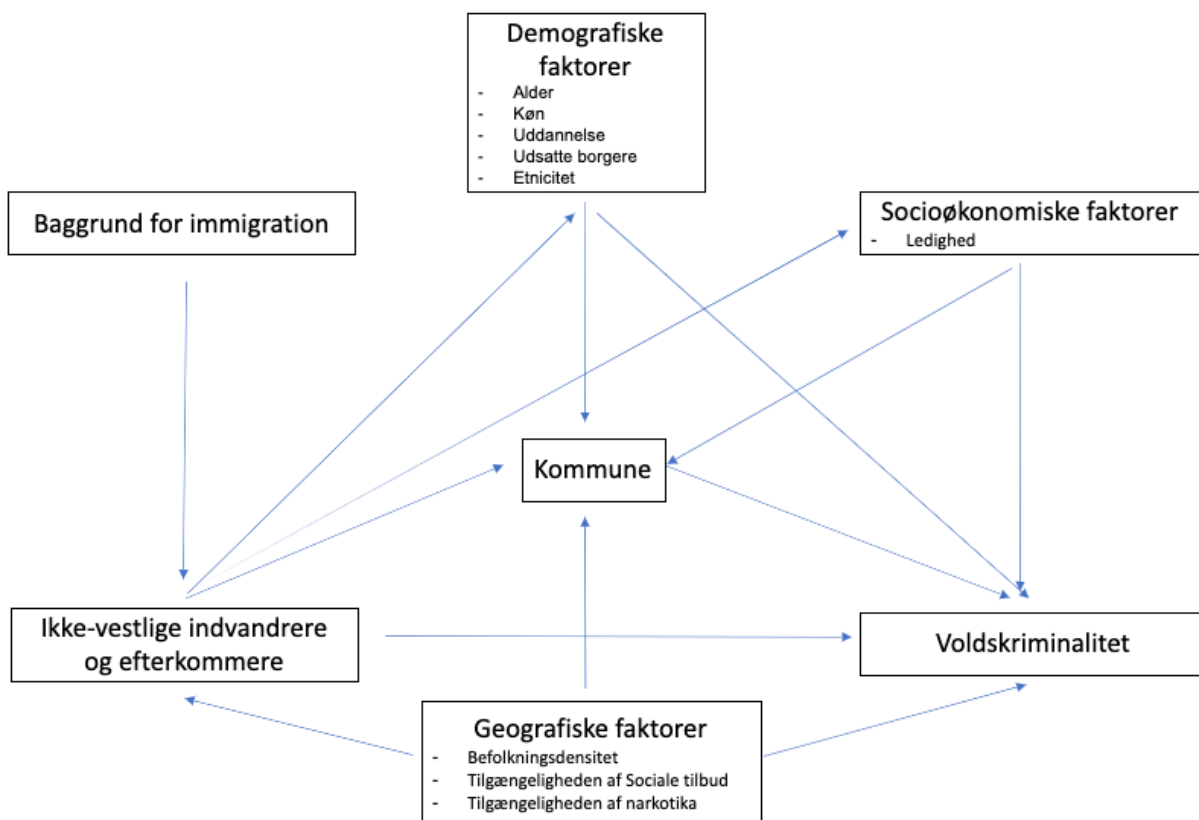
Demografiske faktorer
- Alder
- Køn
- Uddannelse
- Udsatte borgere
- Etnicitet

Baggrund for immigration

Socioøkonomiske faktorer
- Ledighed

Kommune

Ikke-vestlige indvandrere og efterkommere

Voldskriminalitet

Geografiske faktorer
- Befolkningsdensitet
- Tilgængeligheden af Sociale tilbud
- Tilgængeligheden af narkotika